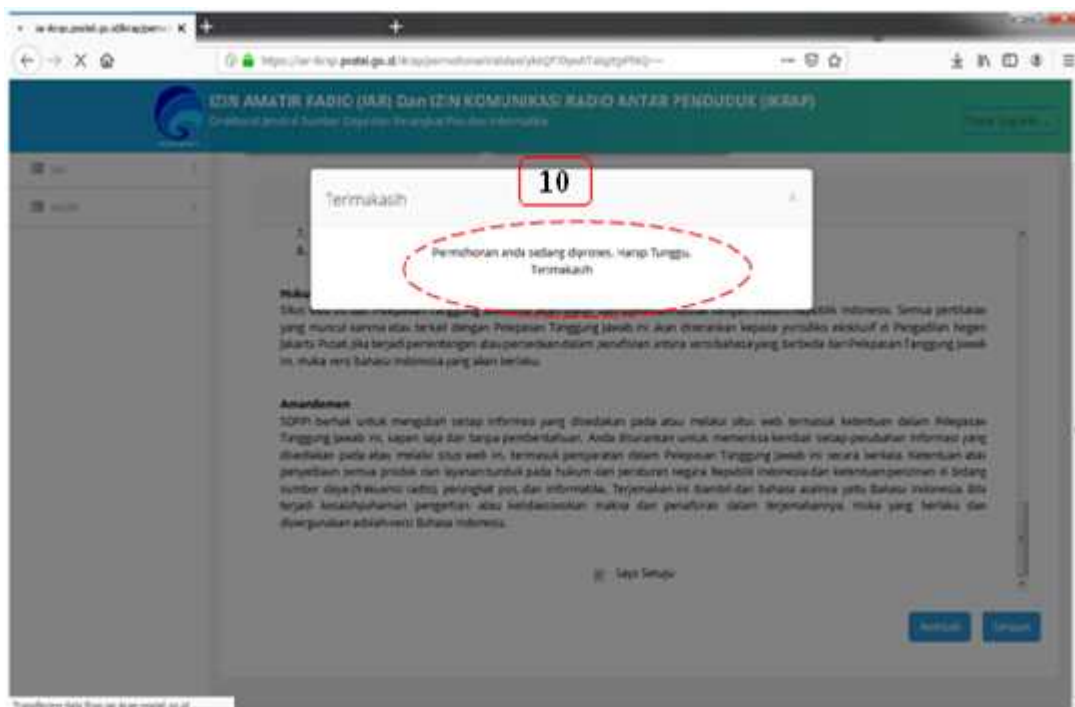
https://iar-ikrap.postel.go.id/ikrap/permohonan/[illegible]

IZIN AMATIR RADIO (IAR) Dan IZIN KOMUNIKASI RADIO ANTAR PENDUDUK (IKRAP)
Direktorat Jendral Sumber Daya dan Perangkat Pos dan Informatika

10

Termakasih

Permohonan anda sedang diproses, Harap Tunggu. Termakasih

Mika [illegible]
Situs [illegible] Pelepasan Tanggung Jawab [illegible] Republik Indonesia. Semua perselisihan yang muncul karena atau terkait dengan Pelepasan Tanggung Jawab ini akan diserahkan kepada yurisdiksi eksklusif di Pengadilan Negeri Jakarta Pusat. Jika terjadi pertentangan atau perbedaan dalam penafsiran antara versi bahasa yang berbeda dari Pelepasan Tanggung Jawab ini, maka versi Bahasa Indonesia yang akan berlaku.

Amandemen
SDPPI berhak untuk mengubah setiap informasi yang disediakan pada atau melalui situs web termasuk ketentuan dalam Pelepasan Tanggung Jawab ini, kapan saja dan tanpa pemberitahuan. Anda dianjurkan untuk memeriksa kembali setiap perubahan informasi yang disediakan pada atau melalui situs web ini, termasuk pernyataan dalam Pelepasan Tanggung Jawab ini secara berkala. Ketentuan atas penyediaan semua produk dan layanan tunduk pada hukum dan peraturan negara Republik Indonesia dan ketentuan perizinan di bidang sumber daya (frekuensi radio), perangkat pos, dan informatika. Terjemahan ini diambil dari bahasa aslinya yaitu Bahasa Indonesia. Bila terjadi kesalahpahaman pengertian atau ketidaacocokan makna dan penafsiran dalam terjemahannya, maka yang berlaku dan dipergunakan adalah versi Bahasa Indonesia.

Saya Setuju

Kembali Simpan